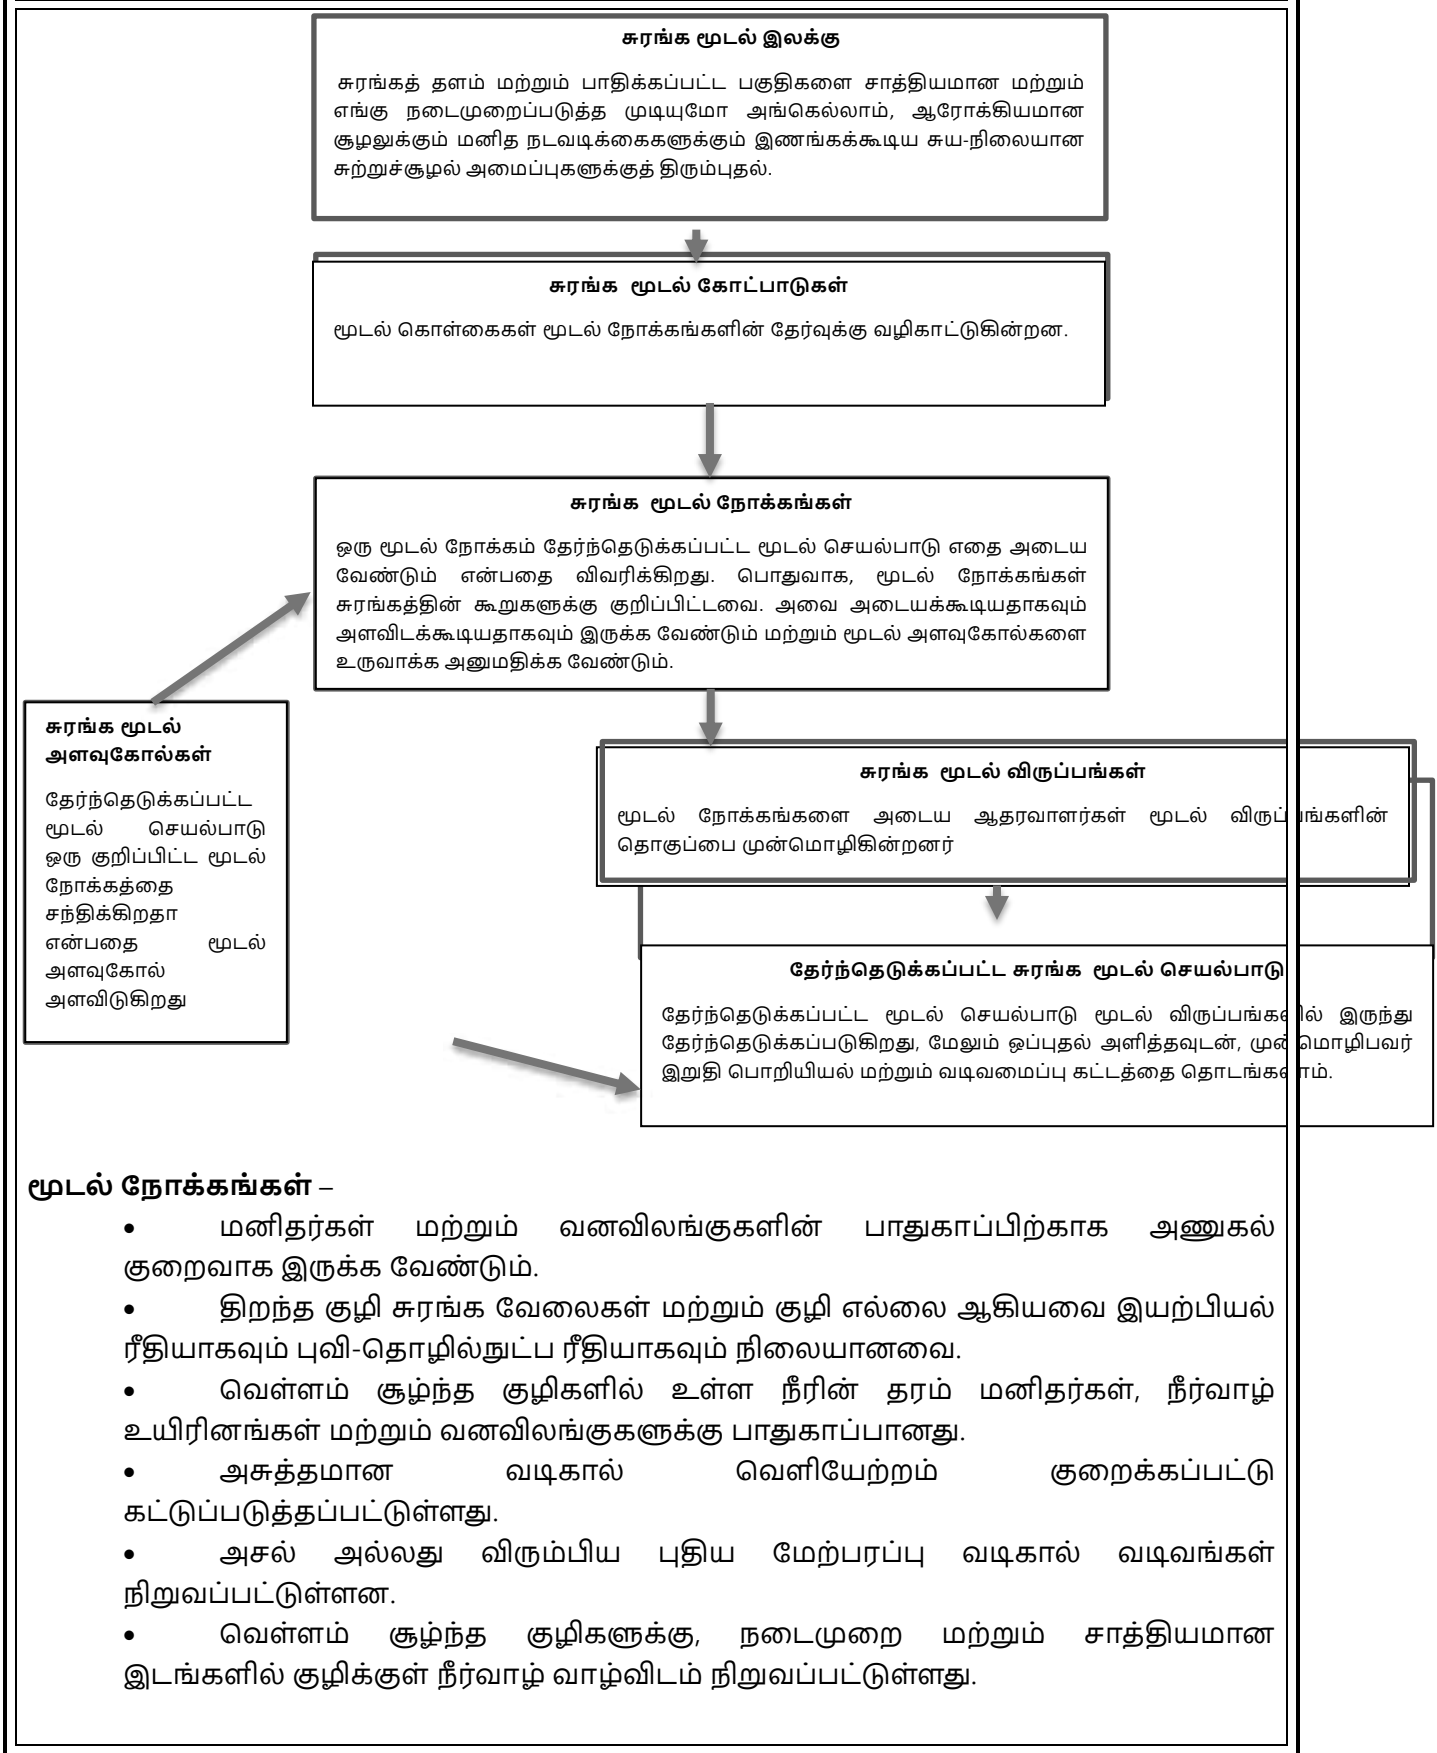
சுரங்க மூடல் இலக்கு

சுரங்கத் தளம் மற்றும் பாதிக்கப்பட்ட பகுதிகளை சாத்தியமான மற்றும் எங்கு நடைமுறைப்படுத்த முடியுமோ அங்கெல்லாம், ஆரோக்கியமான சூழலுக்கும் மனித நடவடிக்கைகளுக்கும் இணங்கக்கூடிய சுய-நிலையான சுற்றுச்சூழல் அமைப்புகளுக்குத் திரும்புதல்.

சுரங்க மூடல் கோட்பாடுகள்

மூடல் கொள்கைகள் மூடல் நோக்கங்களின் தேர்வுக்கு வழிகாட்டுகின்றன.

சுரங்க மூடல் நோக்கங்கள்

ஒரு மூடல் நோக்கம் தேர்ந்தெடுக்கப்பட்ட மூடல் செயல்பாடு எதை அடைய வேண்டும் என்பதை விவரிக்கிறது. பொதுவாக, மூடல் நோக்கங்கள் சுரங்கத்தின் கூறுகளுக்கு குறிப்பிட்டவை. அவை அடையக்கூடியதாகவும் அளவிடக்கூடியதாகவும் இருக்க வேண்டும் மற்றும் மூடல் அளவுகோல்களை உருவாக்க அனுமதிக்க வேண்டும்.

சுரங்க மூடல் அளவுகோல்கள்

தேர்ந்தெடுக்கப்பட்ட மூடல் செயல்பாடு ஒரு குறிப்பிட்ட மூடல் நோக்கத்தை சந்திக்கிறதா என்பதை மூடல் அளவுகோல் அளவிடுகிறது

சுரங்க மூடல் விருப்பங்கள்

மூடல் நோக்கங்களை அடைய ஆதரவாளர்கள் மூடல் விருப்பங்களின் தொகுப்பை முன்மொழிகின்றனர்

தேர்ந்தெடுக்கப்பட்ட சுரங்க மூடல் செயல்பாடு

தேர்ந்தெடுக்கப்பட்ட மூடல் செயல்பாடு மூடல் விருப்பங்களில் இருந்து தேர்ந்தெடுக்கப்படுகிறது, மேலும் ஒப்புதல் அளித்தவுடன், முன்மொழிபவர் இறுதி பொறியியல் மற்றும் வடிவமைப்பு கட்டத்தை தொடங்கலாம்.

மூடல் நோக்கங்கள் –

• மனிதர்கள் மற்றும் வனவிலங்குகளின் பாதுகாப்பிற்காக அணுகல் குறைவாக இருக்க வேண்டும்.

• திறந்த குழி சுரங்க வேலைகள் மற்றும் குழி எல்லை ஆகியவை இயற்பியல் ரீதியாகவும் புவி-தொழில்நுட்ப ரீதியாகவும் நிலையானவை.

• வெள்ளம் சூழ்ந்த குழிகளில் உள்ள நீரின் தரம் மனிதர்கள், நீர்வாழ் உயிரினங்கள் மற்றும் வனவிலங்குகளுக்கு பாதுகாப்பானது.

• அசுத்தமான வடிகால் வெளியேற்றம் குறைக்கப்பட்டு கட்டுப்படுத்தப்பட்டுள்ளது.

• அசல் அல்லது விரும்பிய புதிய மேற்பரப்பு வடிகால் வடிவங்கள் நிறுவப்பட்டுள்ளன.

• வெள்ளம் சூழ்ந்த குழிகளுக்கு, நடைமுறை மற்றும் சாத்தியமான இடங்களில் குழிக்குள் நீர்வாழ் வாழ்விடம் நிறுவப்பட்டுள்ளது.